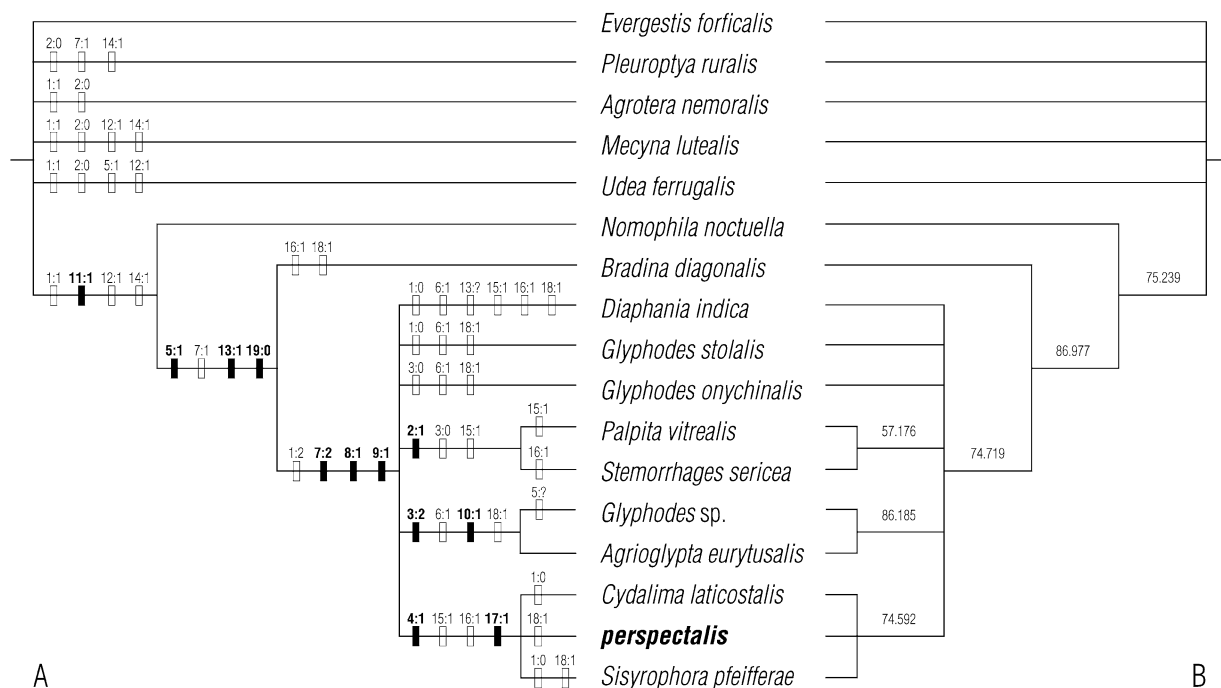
Evergestis forficalis
2:0 7:1 14:1
Pleuroptya ruralis
1:1 2:0
Agrotera nemoralis
1:1 2:0 12:1 14:1
Mecyna lutealis
1:1 2:0 5:1 12:1
Udea ferrugalis
Nomophila noctuella
16:1 18:1
1:1 **11:1** 12:1 14:1
Bradina diagonalis
1:0 6:1 13:? 15:1 16:1 18:1
Diaphania indica
**5:1** 7:1 **13:1** **19:0**
1:0 6:1 18:1
Glyphodes stolalis
3:0 6:1 18:1
Glyphodes onychinalis
15:1
**2:1** 3:0 15:1
Palpita vitrealis
1:2 **7:2** **8:1** **9:1**
16:1
Stemorrhages sericea
5:?
**3:2** 6:1 **10:1** 18:1
Glyphodes sp.
Agrioglypta eurytusalis
1:0
Cydalima laticostalis
**4:1** 15:1 16:1 **17:1**
18:1
***perspectalis***
1:0 18:1
Sisyrophora pfeifferae
A
75.239
86.977
57.176
74.719
86.185
74.592
B